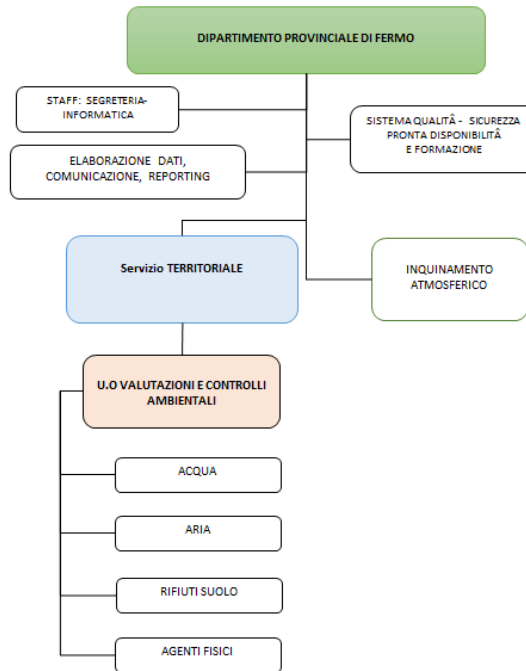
DIPARTIMENTO PROVINCIALE DI FERMO

STAFF: SEGRETERIA-INFORMATICA

SISTEMA QUALITÂ - SICUREZZA PRONTA DISPONIBILITÂ E FORMAZIONE

ELABORAZIONE DATI, COMUNICAZIONE, REPORTING

Servizio TERRITORIALE

INQUINAMENTO ATMOSFERICO

U.O VALUTAZIONI E CONTROLLI AMBIENTALI

ACQUA

ARIA

RIFIUTI SUOLO

AGENTI FISICI